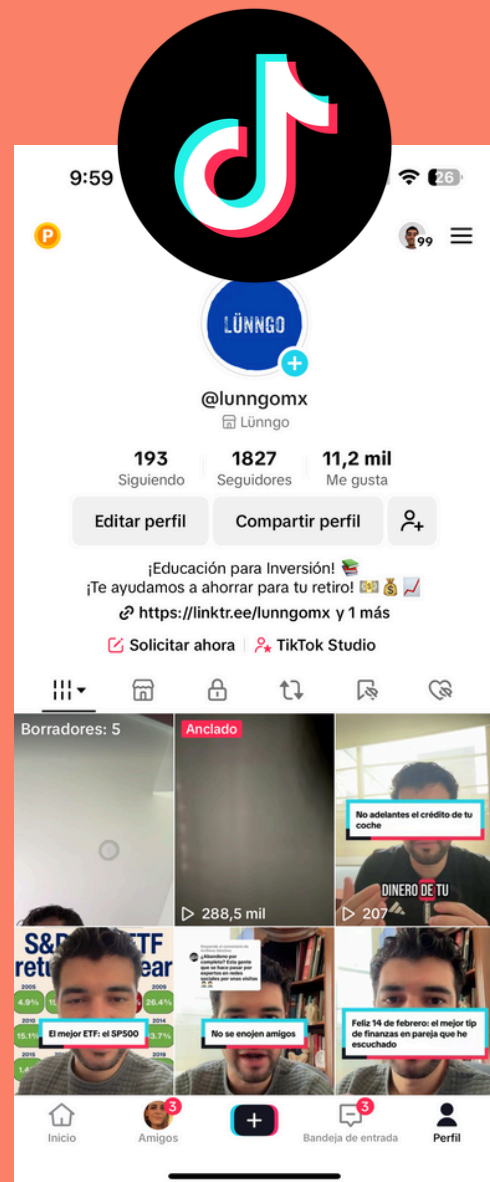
9:59

26

P

99

LÜNNGO

@lunngomx

Lünngo

193 Siguiendo | 1827 Seguidores | 11,2 mil Me gusta

Editar perfil

Compartir perfil

¡Educación para Inversión! 📚
¡Te ayudamos a ahorrar para tu retiro! 💵💰📈

https://linktr.ee/lunngomx y 1 más

Solicitar ahora | TikTok Studio

Borradores: 5

Anclado

288,5 mil

No adelantes el crédito de tu coche

DINERO DE TU

207

S&P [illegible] ETF retu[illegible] ear

2005 4.9% 2009 26.4% 15.1% 3.7% 2014 2019

El mejor ETF: el SP500

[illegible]

No se enojen amigos

Feliz 14 de febrero: el mejor tip de finanzas en pareja que he escuchado

Inicio

3 Amigos

+

3 Bandeja de entrada

Perfil